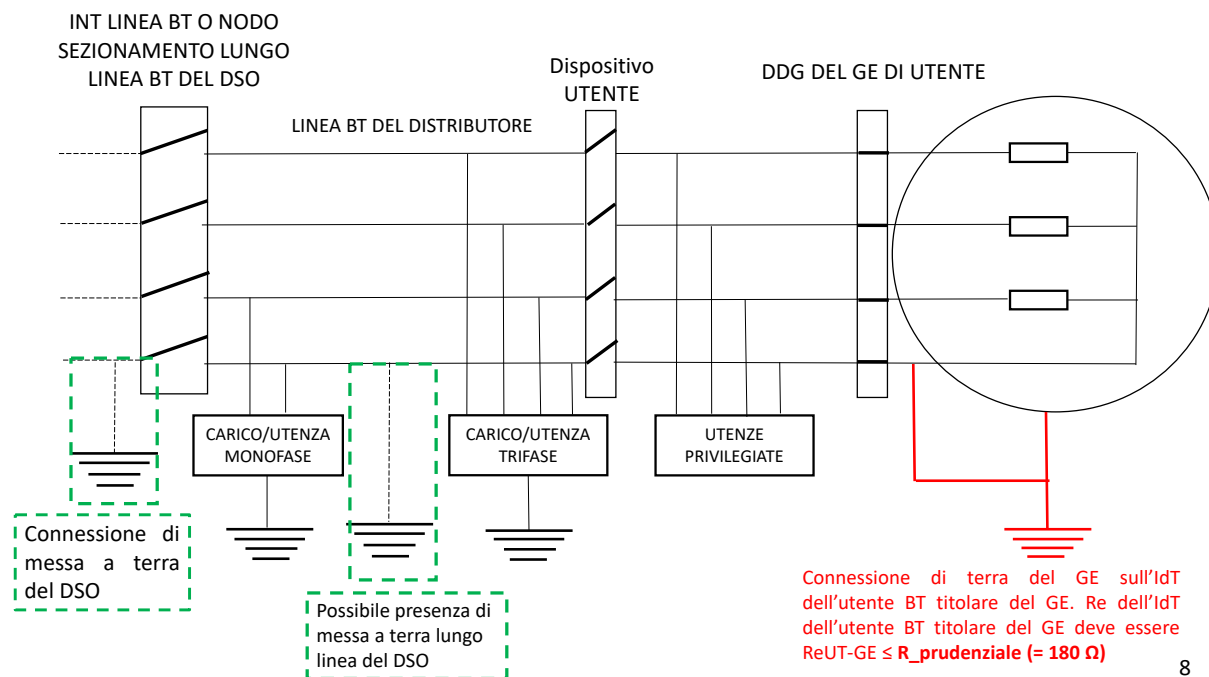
INT LINEA BT O NODO SEZIONAMENTO LUNGO LINEA BT DEL DSO

Dispositivo UTENTE

DDG DEL GE DI UTENTE

LINEA BT DEL DISTRIBUTORE

CARICO/UTENZA MONOFASE

CARICO/UTENZA TRIFASE

UTENZE PRIVILEGIATE

Connessione di messa a terra del DSO

Possibile presenza di messa a terra lungo linea del DSO

Connessione di terra del GE sull'IdT dell'utente BT titolare del GE. Re dell'IdT dell'utente BT titolare del GE deve essere ReUT-GE ≤ **R_prudenziale (= 180 Ω)**

8